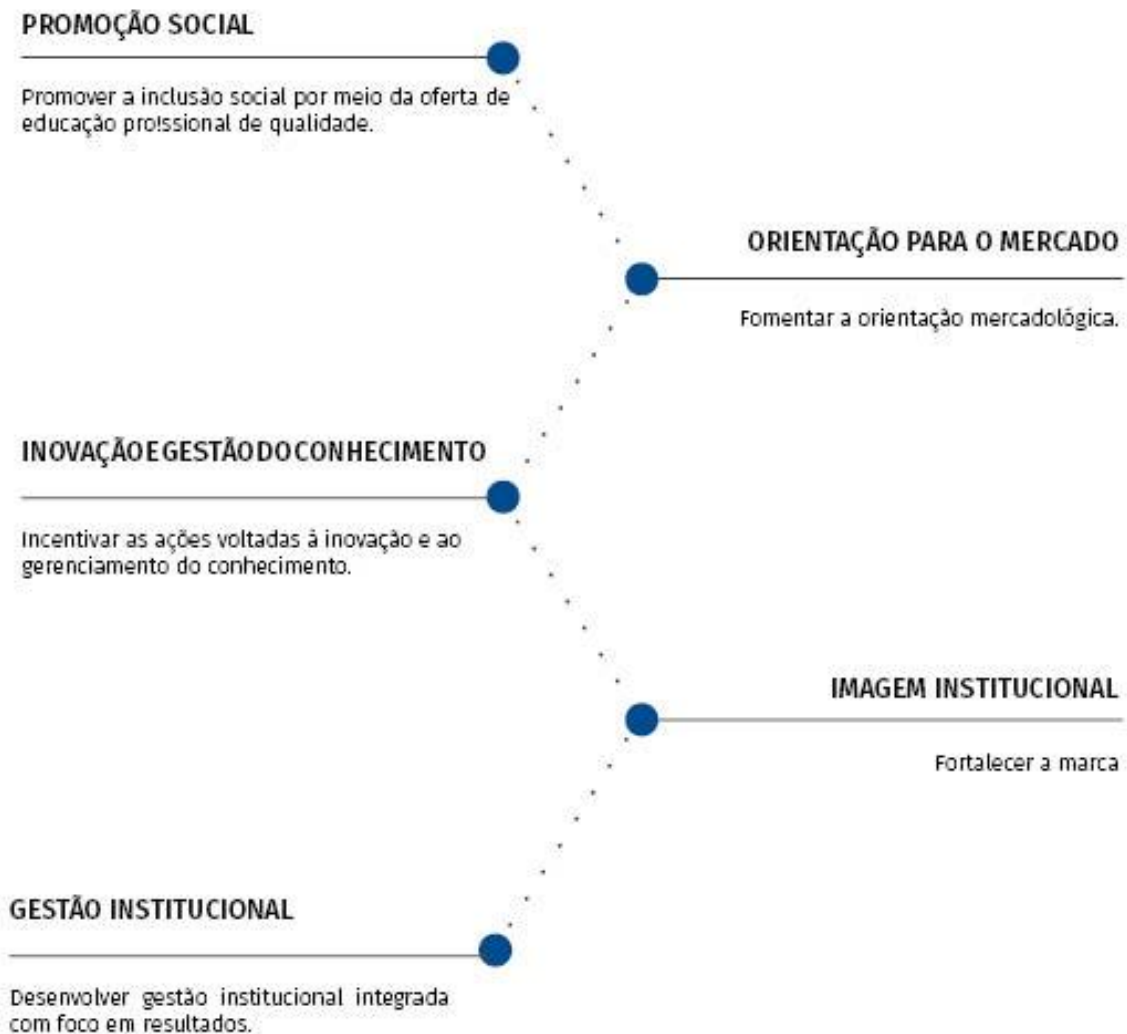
PROMOÇÃO SOCIAL

Promover a inclusão social por meio da oferta de educação proissional de qualidade.

ORIENTAÇÃO PARA O MERCADO

Fomentar a orientação mercadológica.

INOVAÇÃOEGESTÃODOCONHECIMENTO

Incentivar as ações voltadas à inovação e ao gerenciamento do conhecimento.

IMAGEM INSTITUCIONAL

Fortalecer a marca

GESTÃO INSTITUCIONAL

Desenvolver gestão institucional integrada com foco em resultados.